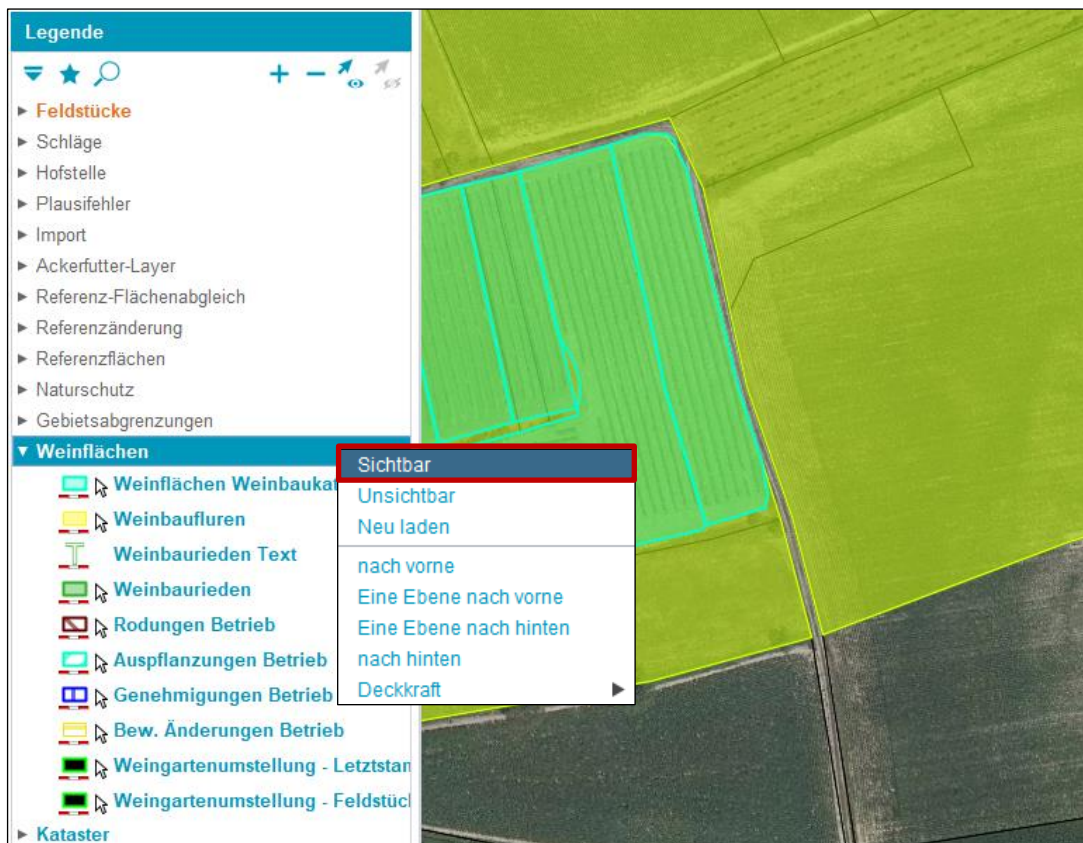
Legende

Feldstücke
Schläge
Hofstelle
Plausifehler
Import
Ackerfutter-Layer
Referenz-Flächenabgleich
Referenzänderung
Referenzflächen
Naturschutz
Gebietsabgrenzungen
Weinflächen
Weinflächen Weinbaukat
Weinbaufluren
Weinbaurieden Text
Weinbaurieden
Rodungen Betrieb
Ausplanzungen Betrieb
Genehmigungen Betrieb
Bew. Änderungen Betrieb
Weingartenumstellung - Letztstan
Weingartenumstellung - Feldstüc
Kataster

Sichtbar
Unsichtbar
Neu laden
nach vorne
Eine Ebene nach vorne
Eine Ebene nach hinten
nach hinten
Deckkraft